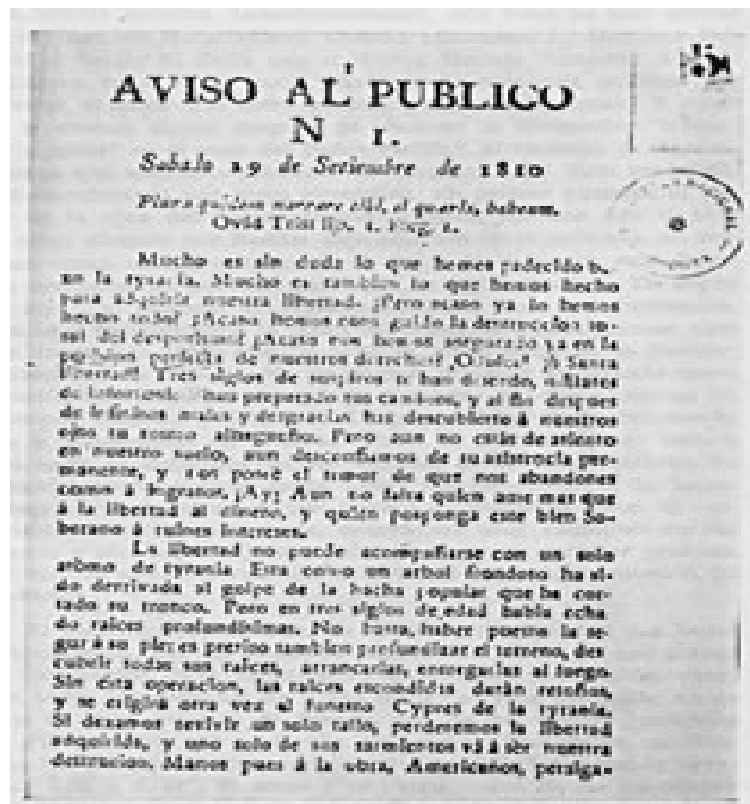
AVISO AL PUBLICO
N 1.
Sabado 19 de Setiembre de 1810

Pian quidem narrare tibi, si quaeris, habeam.
Ovid. Trist lib. 1. Eleg. 1.

Mucho es sin duda lo que hemos padecido baxo la tyrania. Mucho es tambien lo que hemos hecho para adquirir nuestra libertad. ¿Pero acaso ya lo hemos hecho todo? ¿Acaso hemos conseguido la destruccion total del despotismo? ¿Acaso nos hemos asegurado ya en la posesion perfecta de nuestros derechos? ¡Ojala! ¡ó Santa Libertad! Tres siglos de sacrificios te han costado, millares de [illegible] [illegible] preparado tus caminos, y al fin despues de infinitos males y desgracias has descubierto á nuestros ojos tu rostro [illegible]. Pero aun no estás de asiento en nuestro suelo, aun desconfiamos de su asistencia permanente, y aun pone el temor de que nos abandones como á ingratos. ¡Ay! Aun no falta quien aun marque á la libertad el camino, y quien posponga este bien soberano á ruines intereses.

La libertad no puede acompañarse con un solo atomo de tyrania. Esta como un arbol frondoso ha sido derribado al golpe de la hacha popular que ha cortado su tronco. Pero en tres siglos de edad habia echado raices profundisimas. No basta haber puesto la segur á su pie: es preciso tambien profundizar el terreno, descubrir todas sus raices, arrancarlas, entregarlas al fuego. Sin esta operacion, las raices escondidas darán retoños, y se erigirá otra vez al funesto Cypres de la tyrania. Si dexamos revivir un solo tallo, perderemos la libertad adquirida, y uno solo de sus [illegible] vá á ser nuestra destruccion. Manos pues á la obra, Americanos, persiga-